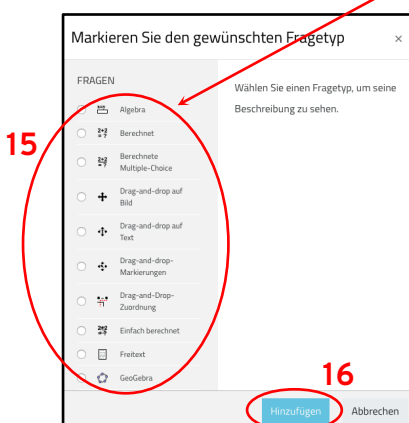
Markieren Sie den gewünschten Fragetyp

×

FRAGEN

15

Algebra

Berechnet

Berechnete Multiple-Choice

Drag-and-drop auf Bild

Drag-and-drop auf Text

Drag-and-drop-Markierungen

Drag-and-Drop-Zuordnung

Einfach berechnet

Freitext

GeoGebra

Wählen Sie einen Fragetyp, um seine Beschreibung zu sehen.

16

Hinzufügen

Abbrechen